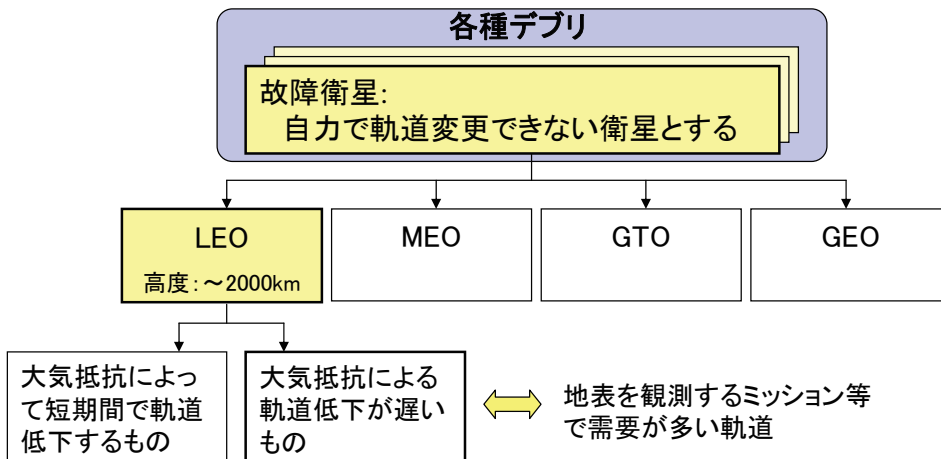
各種デブリ

故障衛星:
自力で軌道変更できない衛星とする

LEO
高度:～2000km

MEO

GTO

GEO

大気抵抗によって短期間で軌道低下するもの

大気抵抗による軌道低下が遅いもの

地表を観測するミッション等で需要が多い軌道